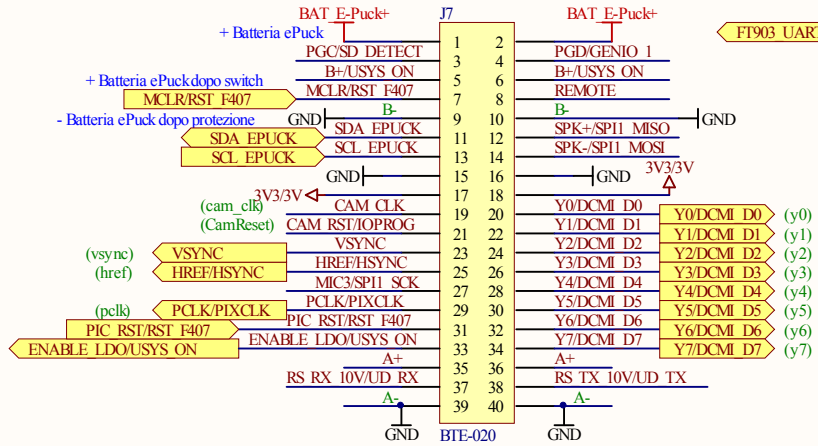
BAT_E-Puck+
J7
BAT_E-Puck+
FT903_UAR
+ Batteria ePuck
PGC/SD_DETECT 1 2 PGD/GENIO_1
B+/USYS_ON 3 4 B+/USYS_ON
+ Batteria ePuckdopo switch
MCLR/RST_F407 5 6 REMOTE
MCLR/RST_F407
B- 7 8 B-
- Batteria ePuck dopo protezione
GND 9 10 GND
SDA_EPUCK 11 12 SPK+/SPI1_MISO
SDA_EPUCK
SCL_EPUCK 13 14 SPK-/SPI1_MOSI
SCL_EPUCK
GND 15 16 GND
3V3/3V
3V3/3V 17 18
(cam_clk) CAM_CLK 19 20 Y0/DCMI_D0 Y0/DCMI_D0 (y0)
(CamReset) CAM_RST/IOPROG 21 22 Y1/DCMI_D1 Y1/DCMI_D1 (y1)
VSYNC 23 24 Y2/DCMI_D2 Y2/DCMI_D2 (y2)
(vsync) VSYNC
(href) HREF/HSYNC HREF/HSYNC 25 26 Y3/DCMI_D3 Y3/DCMI_D3 (y3)
MIC3/SPI1_SCK 27 28 Y4/DCMI_D4 Y4/DCMI_D4 (y4)
(pclk) PCLK/PIXCLK PCLK/PIXCLK 29 30 Y5/DCMI_D5 Y5/DCMI_D5 (y5)
PIC_RST/RST_F407 PIC_RST/RST_F407 31 32 Y6/DCMI_D6 Y6/DCMI_D6 (y6)
ENABLE_LDO/USYS_ON ENABLE_LDO/USYS_ON 33 34 Y7/DCMI_D7 Y7/DCMI_D7 (y7)
A+ 35 36 A+
RS_RX_10V/UD_RX 37 38 RS_TX_10V/UD_TX
A- 39 40 A-
GND BTE-020 GND